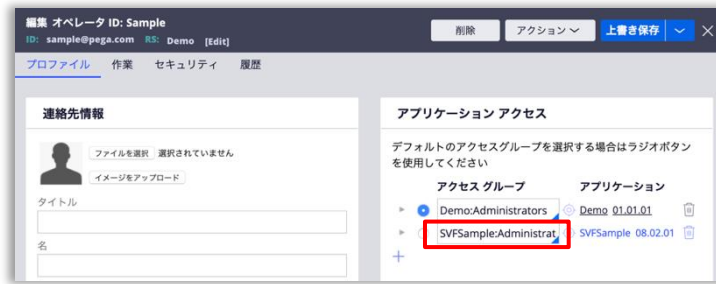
編集 オペレータ ID: Sample
ID: sample@pega.com RS: Demo [Edit]

削除 アクション 上書き保存

プロファイル 作業 セキュリティ 履歴

連絡先情報

ファイルを選択 選択されていません
イメージをアップロード

タイトル

名

アプリケーション アクセス

デフォルトのアクセスグループを選択する場合はラジオボタンを使用してください

| アクセス グループ | アプリケーション |
|---|---|
| Demo:Administrators | Demo 01.01.01 |
| SVFSample:Administrat | SVFSample 08.02.01 |